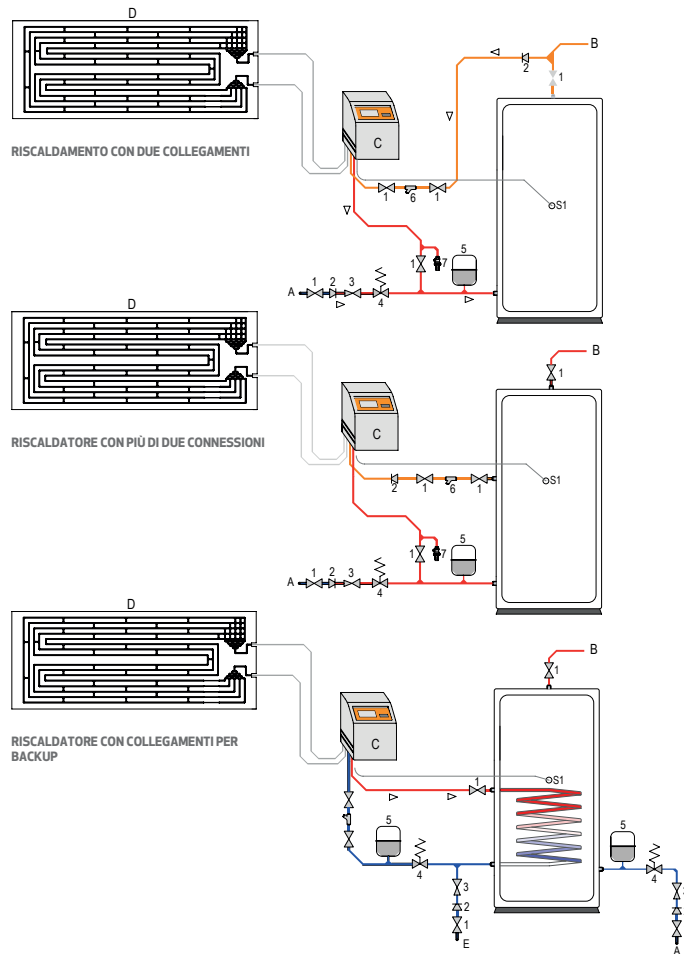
D

B

2

1

C

RISCALDAMENTO CON DUE COLLEGAMENTI

1 6 1

S1

1 7

5

A 1 2 3

4

D

B

1

C

RISCALDATORE CON PIÙ DI DUE CONNESSIONI

2 1 6 1

S1

1 7

5

A 1 2 3

4

D

B

1

C

RISCALDATORE CON COLLEGAMENTI PER BACKUP

1

S1

5

5

4

4

3

2

1

E

A